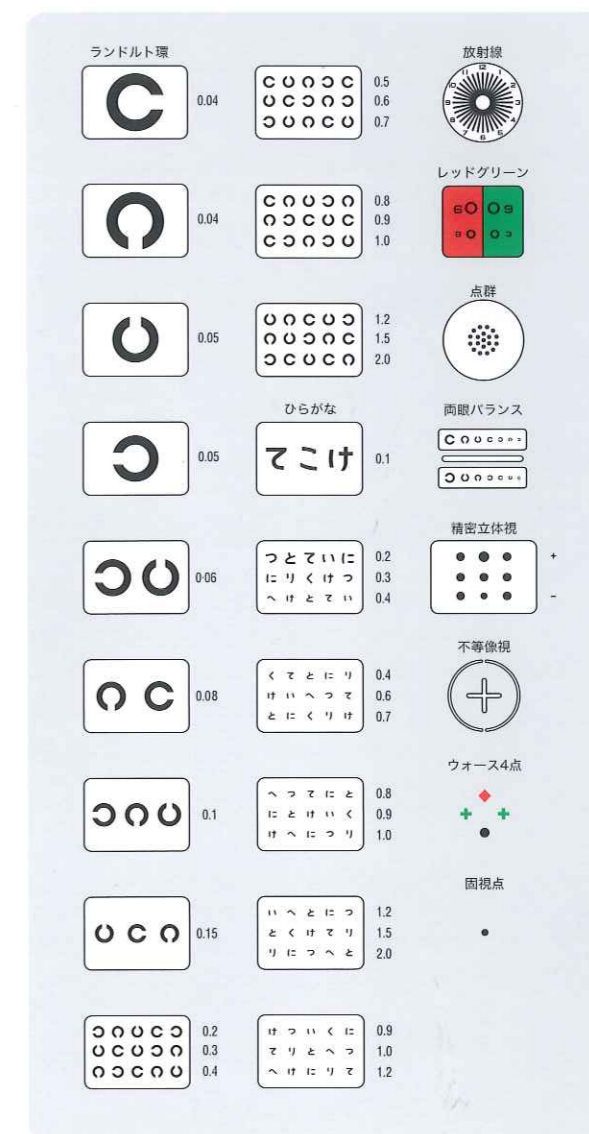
ランドルト環

0.04

0.04

0.05

0.05

0.06

0.08

0.1

0.15

0.2
0.3
0.4

0.5
0.6
0.7

0.8
0.9
1.0

1.2
1.5
2.0

ひらがな

てこけ 0.1

つとていに 0.2
にりくけつ 0.3
へけとてい 0.4

くてとにり 0.4
けいへつて 0.6
とにくりけ 0.7

へつてにと 0.8
にとけいく 0.9
けへにつり 1.0

いへとにつ 1.2
とくけてり 1.5
りにつへと 2.0

けついくに 0.9
てりとへつ 1.0
へけにりて 1.2

放射線

12 1 2 3 4 5 6 7 8 9 10 11

レッドグリーン

6 9 8 3

点群

両眼バランス

精密立体視

+

-

不等像視

ウォース4点

固視点